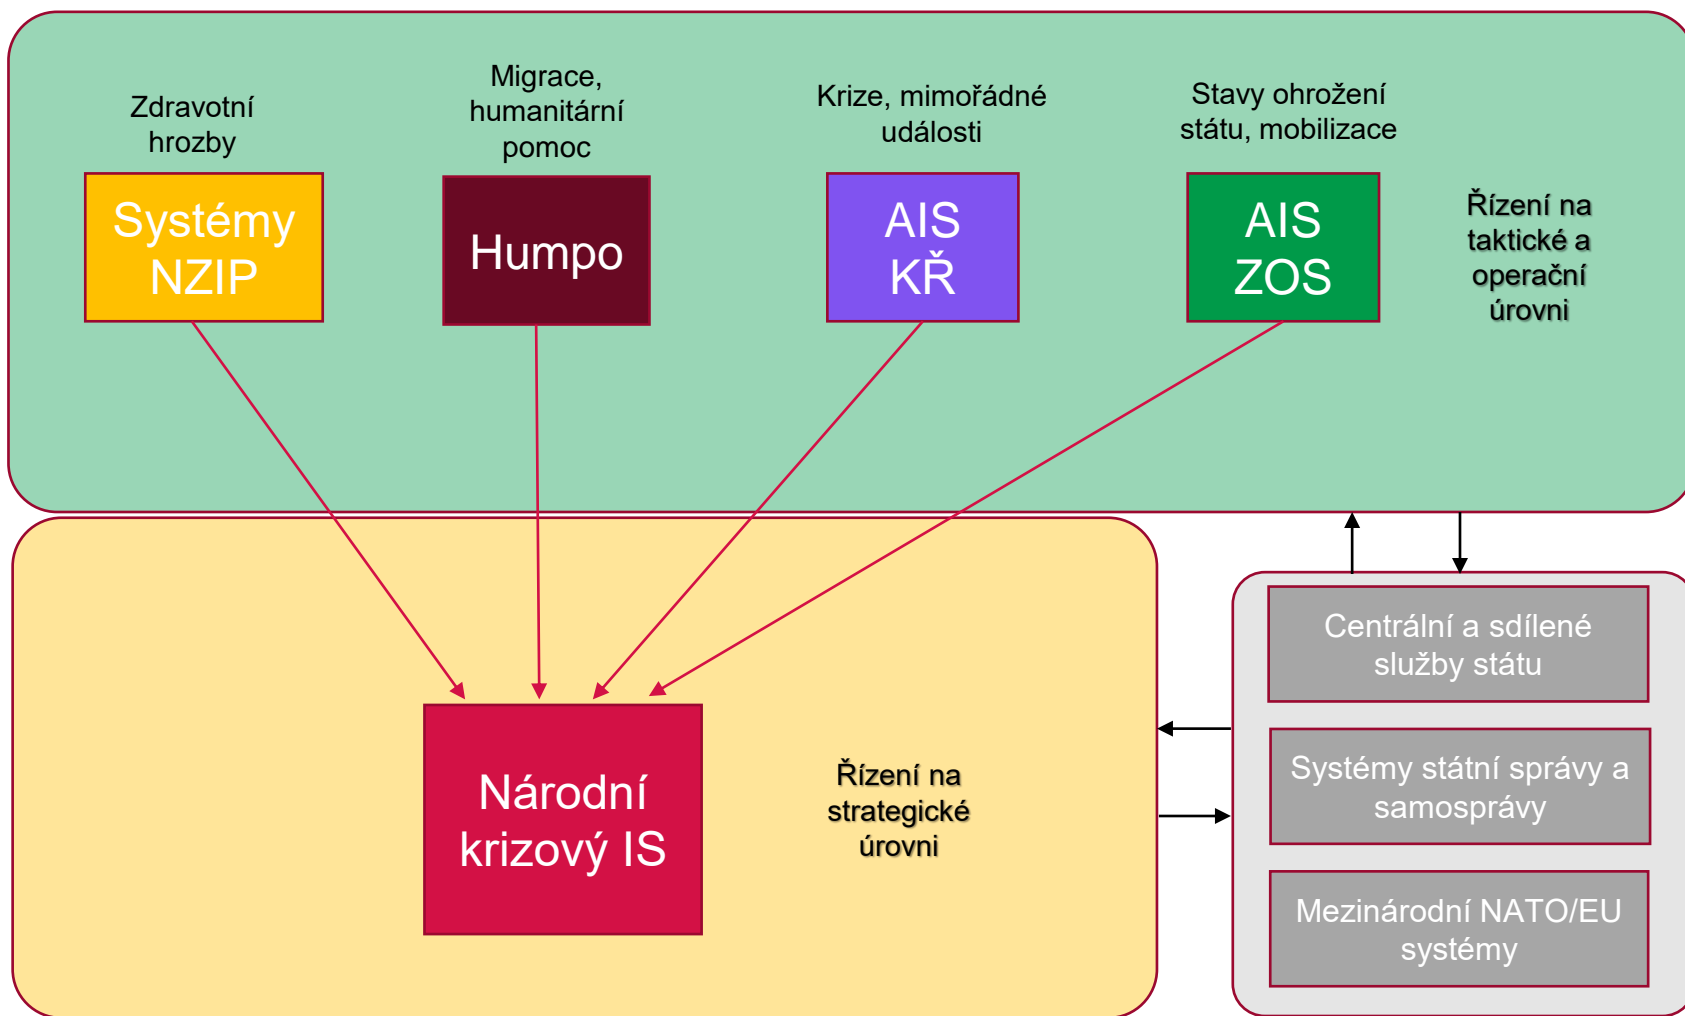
Zdravotní hrozby

Systémy NZIP

Migrace, humanitární pomoc

Humpo

Krize, mimořádné události

AIS KŘ

Stavy ohrožení státu, mobilizace

AIS ZOS

Řízení na taktické a operační úrovni

Národní krizový IS

Řízení na strategické úrovni

Centrální a sdílené služby státu

Systémy státní správy a samosprávy

Mezinárodní NATO/EU systémy